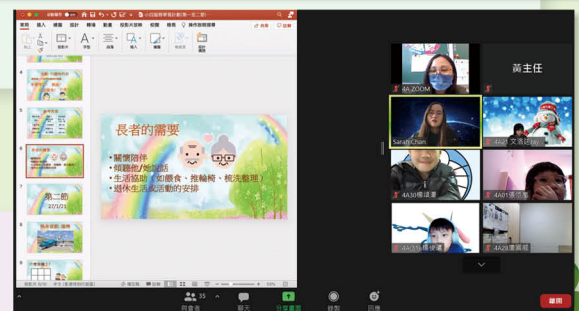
檔案 插入 設計 轉場 動畫 投影片放映 校閱 檢視 說明 操作說明搜尋

第二節
2/1/21

長者的需要

• 關懷陪伴
• 傾聽他/她說話
• 生活協助（如餵食、推輪椅、梳洗整理）
• 退休生活或活動的安排

黃主任

4A ZOOM

Sarah Chan

4A30

4A15

4A28

參與者 35

聊天

分享畫面

錄製

回應

離開